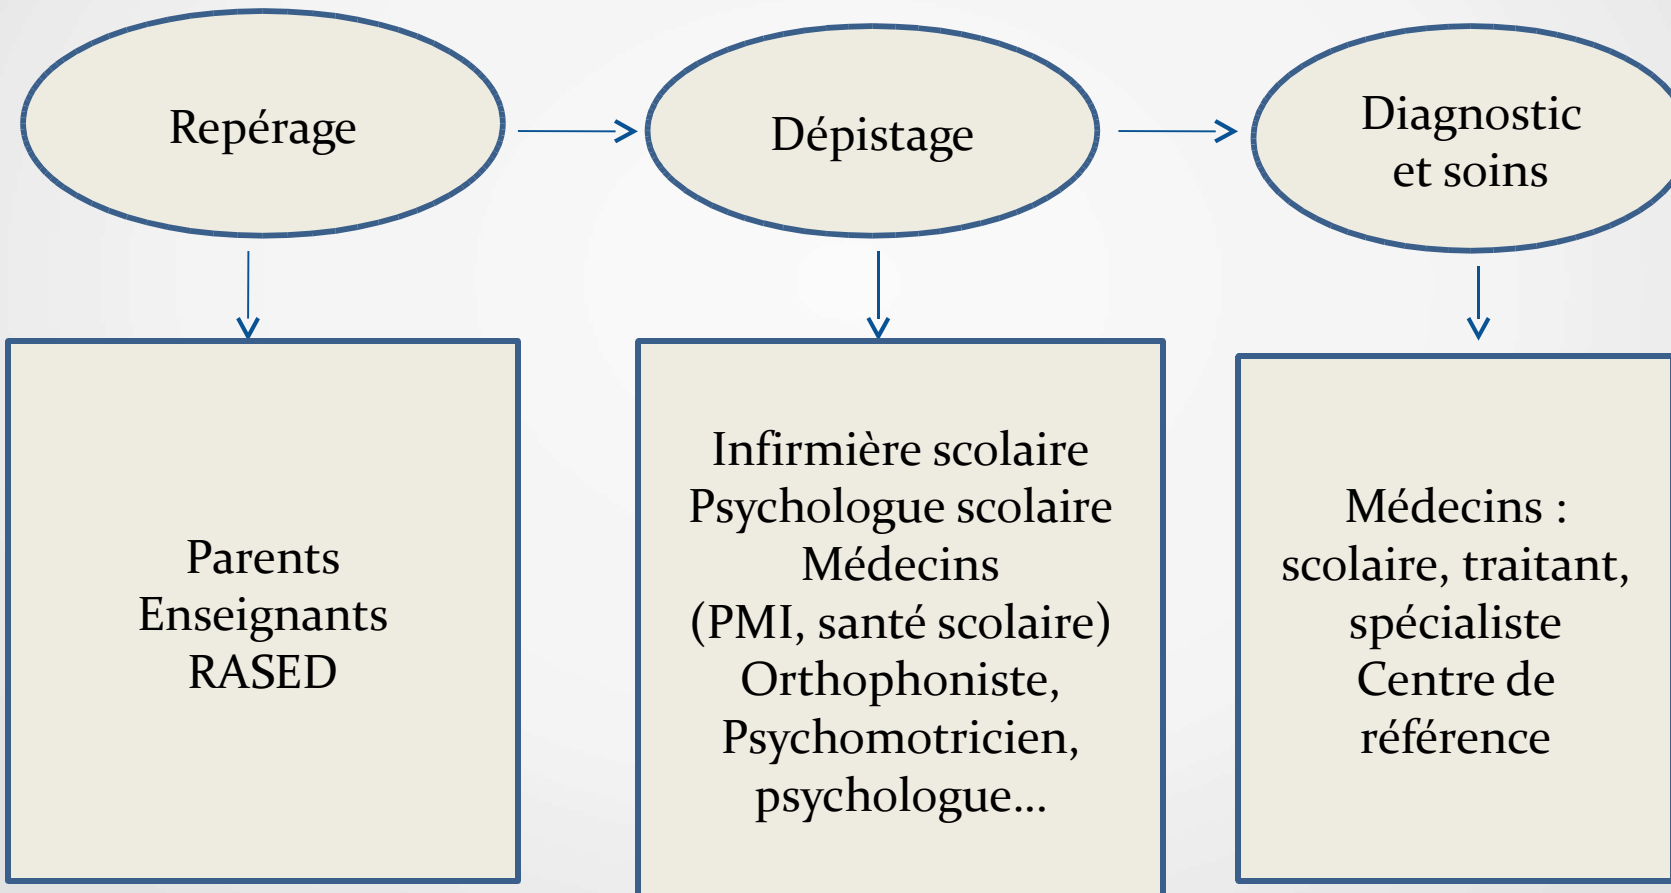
Repérage

Dépistage

Diagnostic et soins

Parents
Enseignants
RASED

Infirmière scolaire
Psychologue scolaire
Médecins
(PMI, santé scolaire)
Orthophoniste,
Psychomotricien,
psychologue…

Médecins :
scolaire, traitant,
spécialiste
Centre de
référence